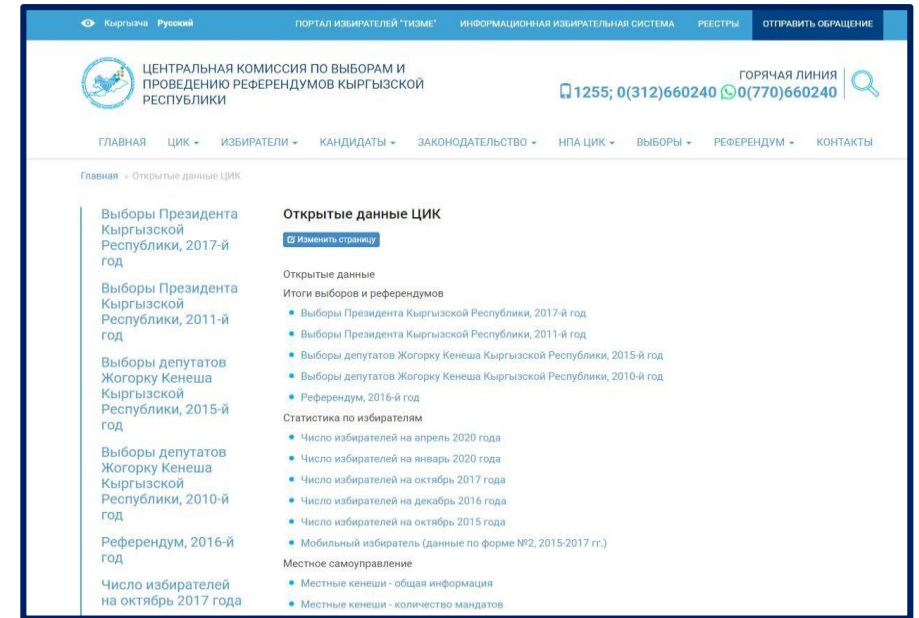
Кыргызча Русский ПОРТАЛ ИЗБИРАТЕЛЕЙ "ТИЗМЕ" ИНФОРМАЦИОННАЯ ИЗБИРАТЕЛЬНАЯ СИСТЕМА РЕЕСТРЫ ОТПРАВИТЬ ОБРАЩЕНИЕ

ЦЕНТРАЛЬНАЯ КОМИССИЯ ПО ВЫБОРАМ И ПРОВЕДЕНИЮ РЕФЕРЕНДУМОВ КЫРГЫЗСКОЙ РЕСПУБЛИКИ

ГОРЯЧАЯ ЛИНИЯ
1255; 0(312)660240 0(770)660240

ГЛАВНАЯ ЦИК ИЗБИРАТЕЛИ КАНДИДАТЫ ЗАКОНОДАТЕЛЬСТВО НПА ЦИК ВЫБОРЫ РЕФЕРЕНДУМ КОНТАКТЫ

Главная » Открытые данные ЦИК

Выборы Президента Кыргызской Республики, 2017-й год
Выборы Президента Кыргызской Республики, 2011-й год
Выборы депутатов Жогорку Кенеша Кыргызской Республики, 2015-й год
Выборы депутатов Жогорку Кенеша Кыргызской Республики, 2010-й год
Референдум, 2016-й год
Число избирателей на октябрь 2017 года

Открытые данные ЦИК

Изменить страницу

Открытые данные
Итоги выборов и референдумов
• Выборы Президента Кыргызской Республики, 2017-й год
• Выборы Президента Кыргызской Республики, 2011-й год
• Выборы депутатов Жогорку Кенеша Кыргызской Республики, 2015-й год
• Выборы депутатов Жогорку Кенеша Кыргызской Республики, 2010-й год
• Референдум, 2016-й год
Статистика по избирателям
• Число избирателей на апрель 2020 года
• Число избирателей на январь 2020 года
• Число избирателей на октябрь 2017 года
• Число избирателей на декабрь 2016 года
• Число избирателей на октябрь 2015 года
• Мобильный избиратель (данные по форме №2, 2015-2017 гг.)
Местное самоуправление
• Местные кенеши - общая информация
• Местные кенеши - количество мандатов